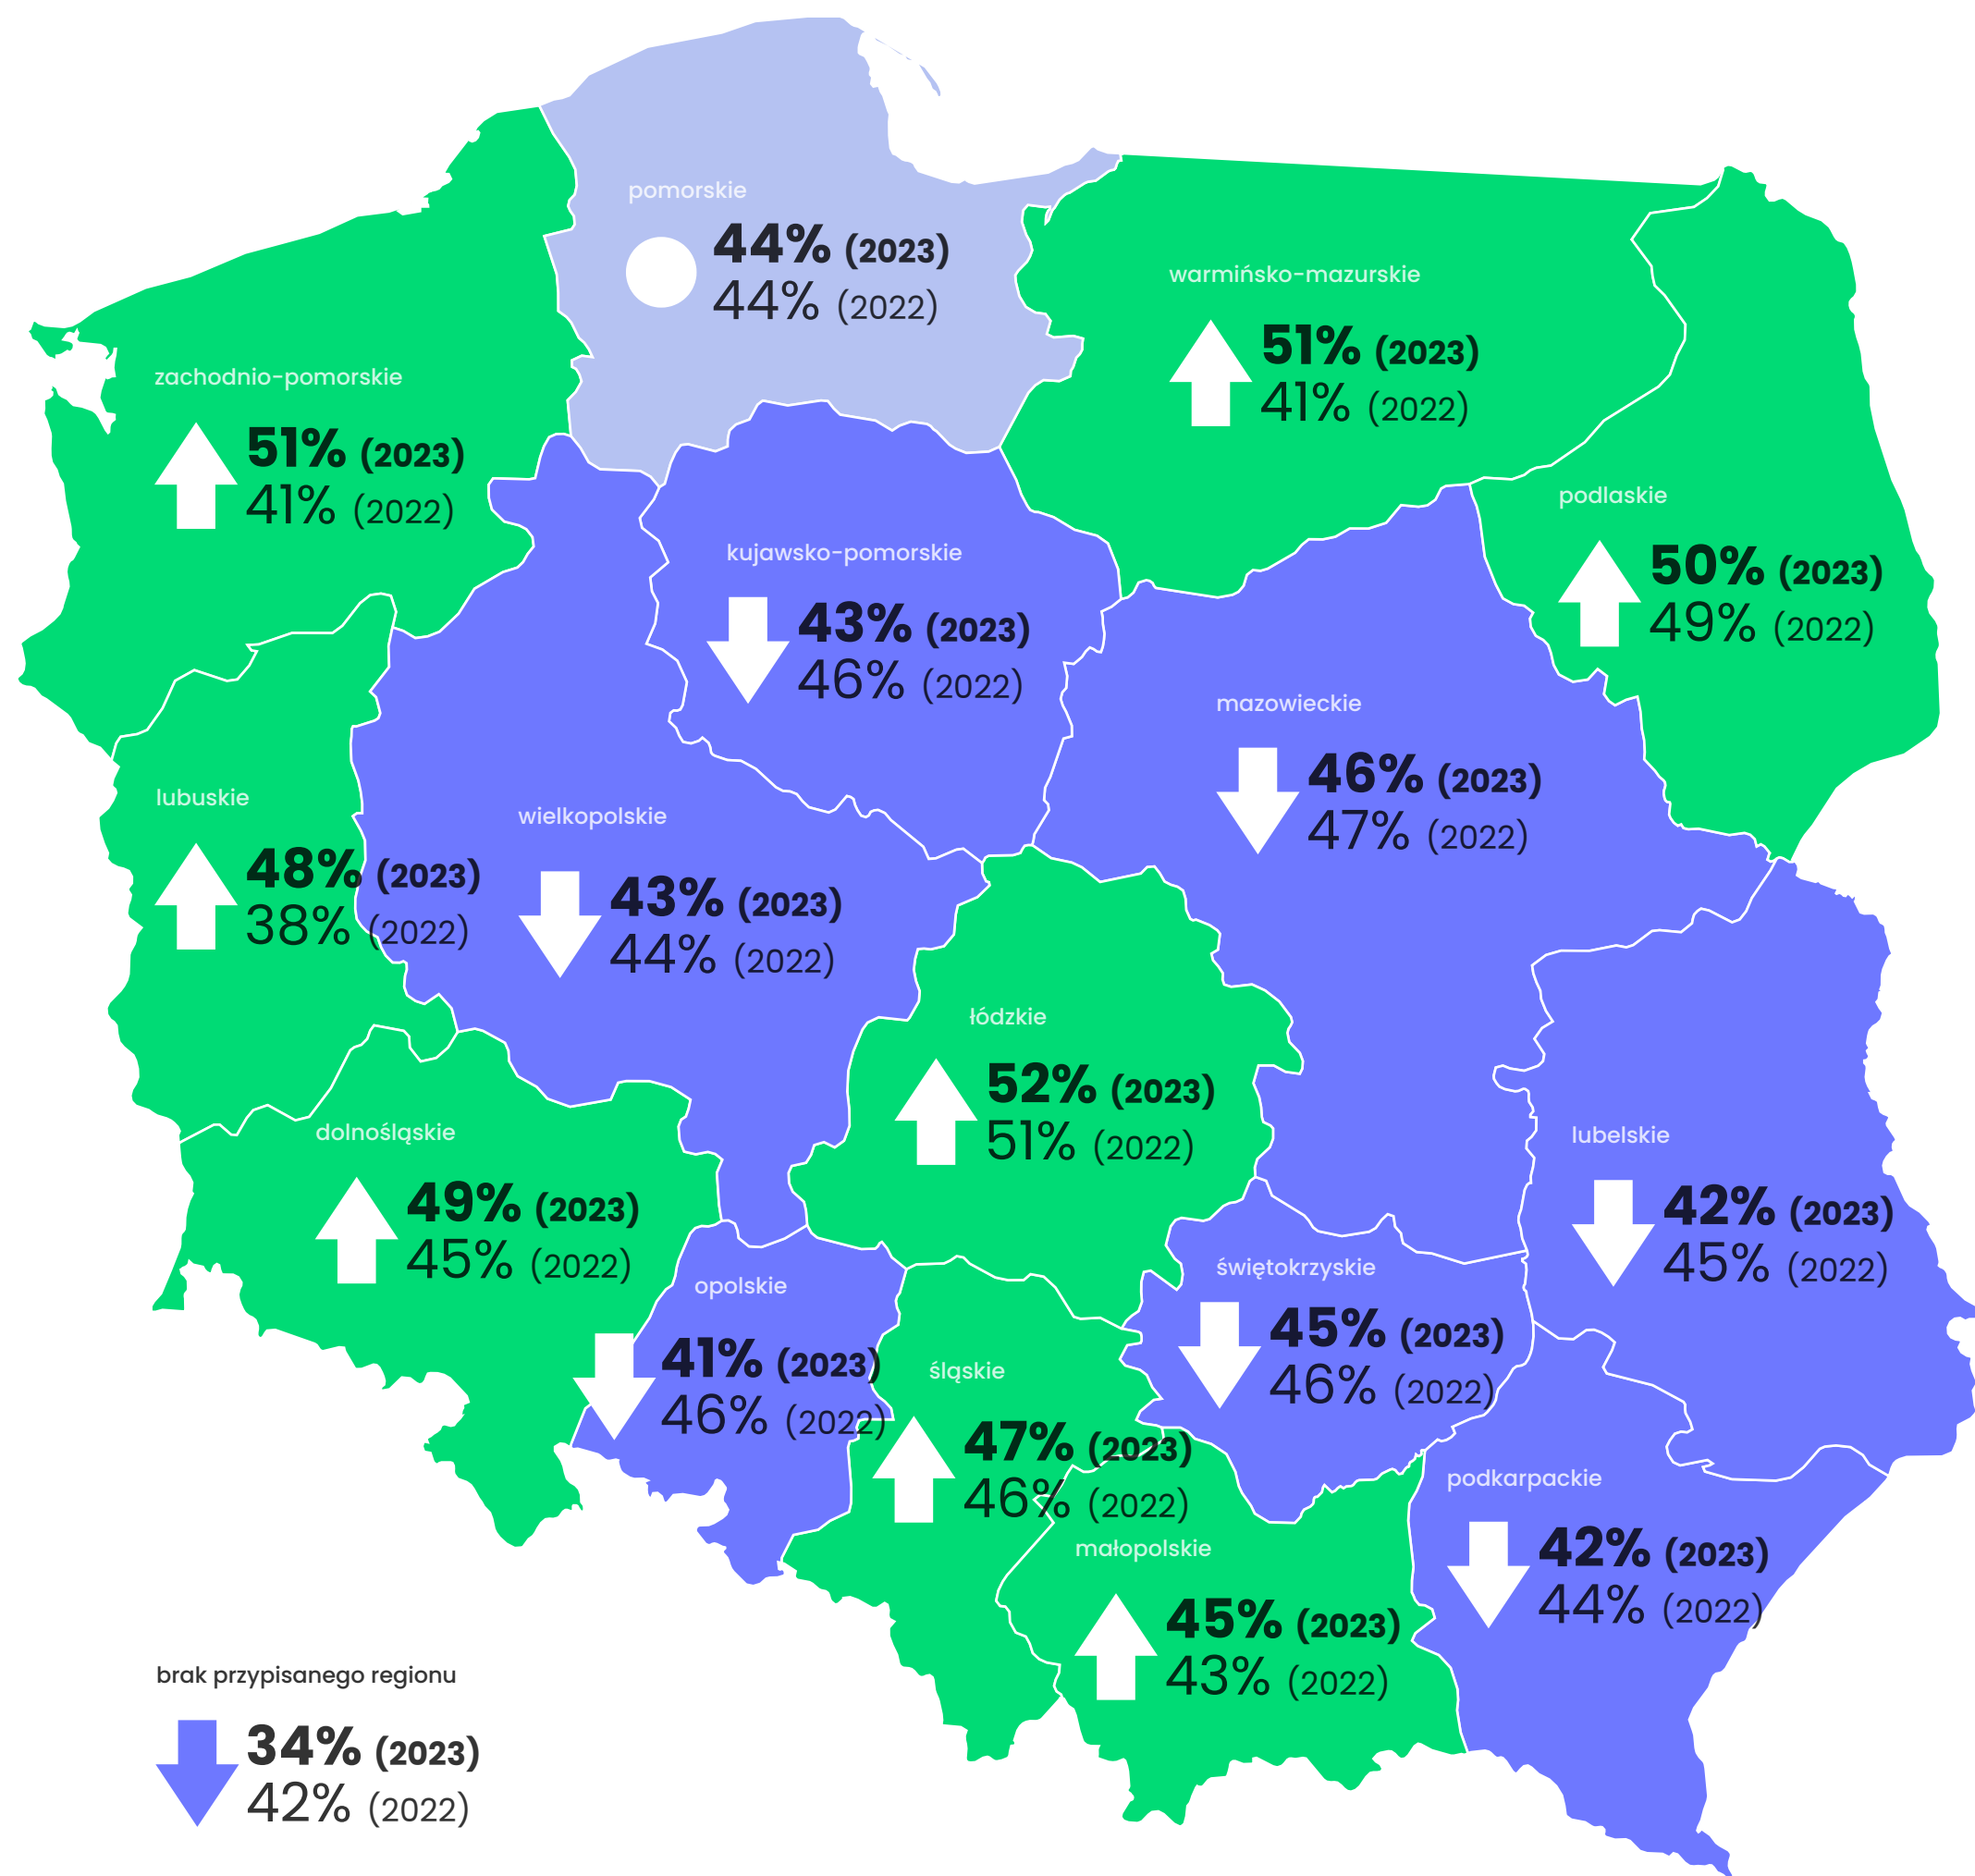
pomorskie
44% (2023)
44% (2022)

warmińsko-mazurskie
51% (2023)
41% (2022)

zachodnio-pomorskie
51% (2023)
41% (2022)

podlaskie
50% (2023)
49% (2022)

kujawsko-pomorskie
43% (2023)
46% (2022)

mazowieckie
46% (2023)
47% (2022)

lubuskie
48% (2023)
38% (2022)

wielkopolskie
43% (2023)
44% (2022)

łódzkie
52% (2023)
51% (2022)

lubelskie
42% (2023)
45% (2022)

dolnośląskie
49% (2023)
45% (2022)

opolskie
41% (2023)
46% (2022)

świętokrzyskie
45% (2023)
46% (2022)

śląskie
47% (2023)
46% (2022)

podkarpackie
42% (2023)
44% (2022)

małopolskie
45% (2023)
43% (2022)

brak przypisanego regionu
34% (2023)
42% (2022)